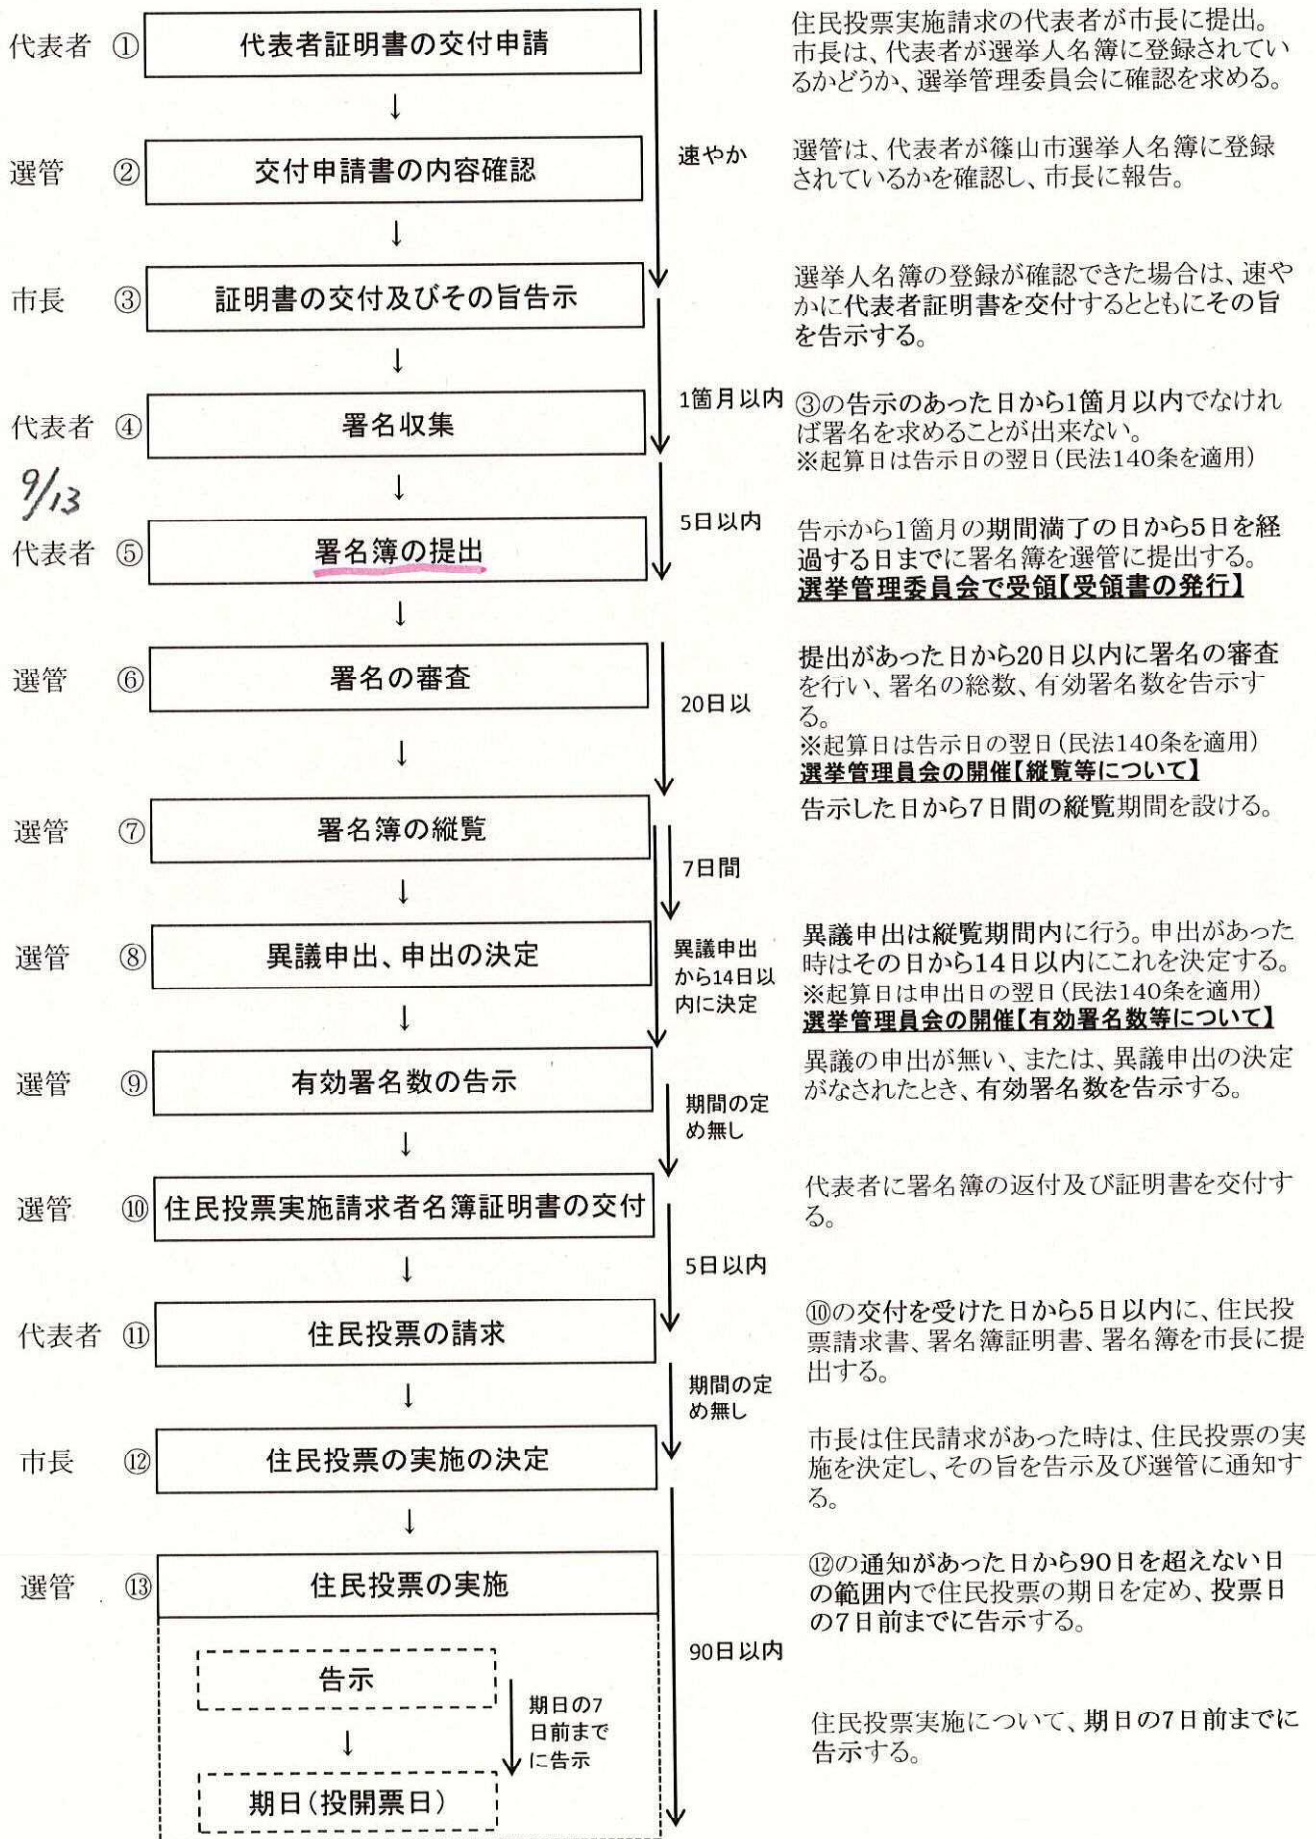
代表者 ① 代表者証明書の交付申請

住民投票実施請求の代表者が市長に提出。市長は、代表者が選挙人名簿に登録されているかどうか、選挙管理委員会に確認を求める。

選管 ② 交付申請書の内容確認

速やか

選管は、代表者が篠山市選挙人名簿に登録されているかを確認し、市長に報告。

市長 ③ 証明書の交付及びその旨告示

選挙人名簿の登録が確認できた場合は、速やかに代表者証明書を交付するとともにその旨を告示する。

代表者 ④ 署名収集

1箇月以内

③の告示のあった日から1箇月以内でなければ署名を求めることが出来ない。
※起算日は告示日の翌日(民法140条を適用)

9/13

代表者 ⑤ 署名簿の提出

5日以内

告示から1箇月の期間満了の日から5日を経過する日までに署名簿を選管に提出する。
選挙管理委員会で受領【受領書の発行】

選管 ⑥ 署名の審査

20日以

提出があった日から20日以内に署名の審査を行い、署名の総数、有効署名数を告示する。
※起算日は告示日の翌日(民法140条を適用)
選挙管理員会の開催【縦覧等について】

選管 ⑦ 署名簿の縦覧

告示した日から7日間の縦覧期間を設ける。

7日間

選管 ⑧ 異議申出、申出の決定

異議申出から14日以内に決定

異議申出は縦覧期間内に行う。申出があった時はその日から14日以内にこれを決定する。
※起算日は申出日の翌日(民法140条を適用)
選挙管理員会の開催【有効署名数等について】

選管 ⑨ 有効署名数の告示

異議の申出が無い、または、異議申出の決定がなされたとき、有効署名数を告示する。

期間の定め無し

選管 ⑩ 住民投票実施請求者名簿証明書の交付

代表者に署名簿の返付及び証明書を交付する。

5日以内

代表者 ⑪ 住民投票の請求

⑩の交付を受けた日から5日以内に、住民投票請求書、署名簿証明書、署名簿を市長に提出する。

期間の定め無し

市長 ⑫ 住民投票の実施の決定

市長は住民請求があった時は、住民投票の実施を決定し、その旨を告示及び選管に通知する。

選管 ⑬ 住民投票の実施

⑫の通知があった日から90日を超えない日の範囲内で住民投票の期日を定め、投票日の7日前までに告示する。

90日以内

告示

期日の7日前までに告示

期日(投開票日)

住民投票実施について、期日の7日前までに告示する。